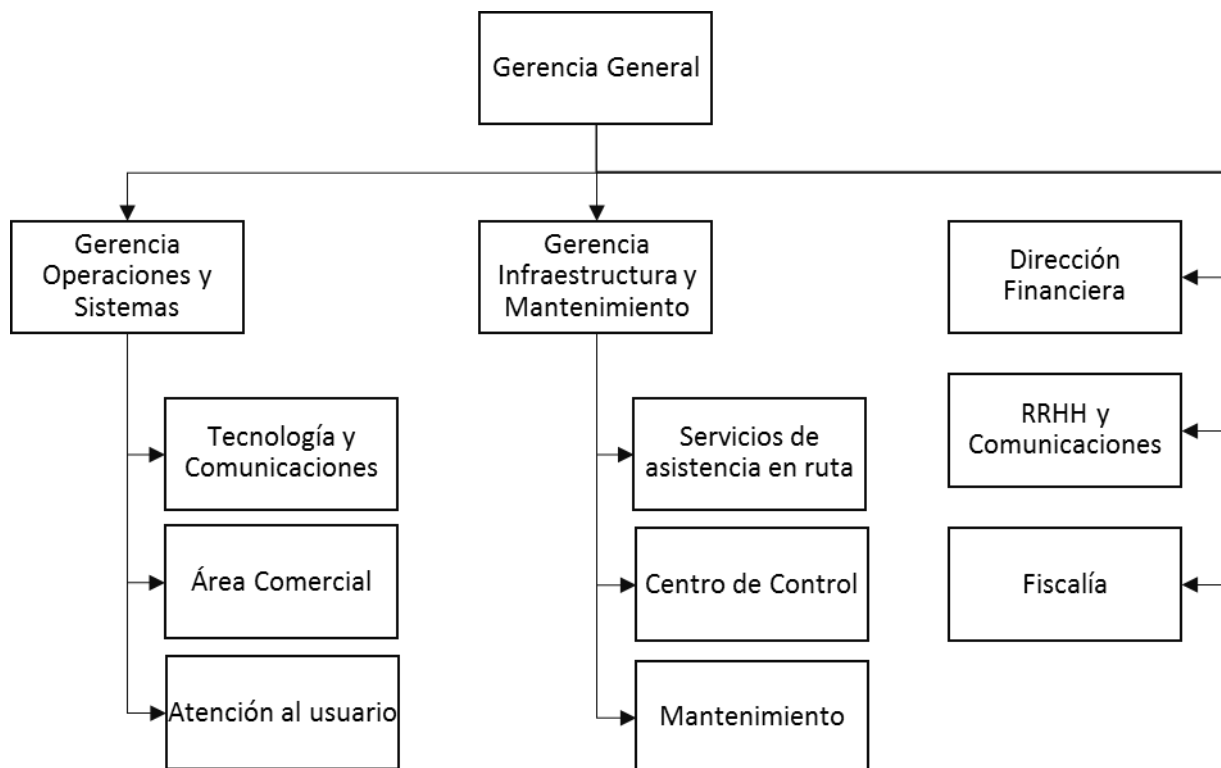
Gerencia General

Gerencia Operaciones y Sistemas

Tecnología y Comunicaciones

Área Comercial

Atención al usuario

Gerencia Infraestructura y Mantenimiento

Servicios de asistencia en ruta

Centro de Control

Mantenimiento

Dirección Financiera

RRHH y Comunicaciones

Fiscalía